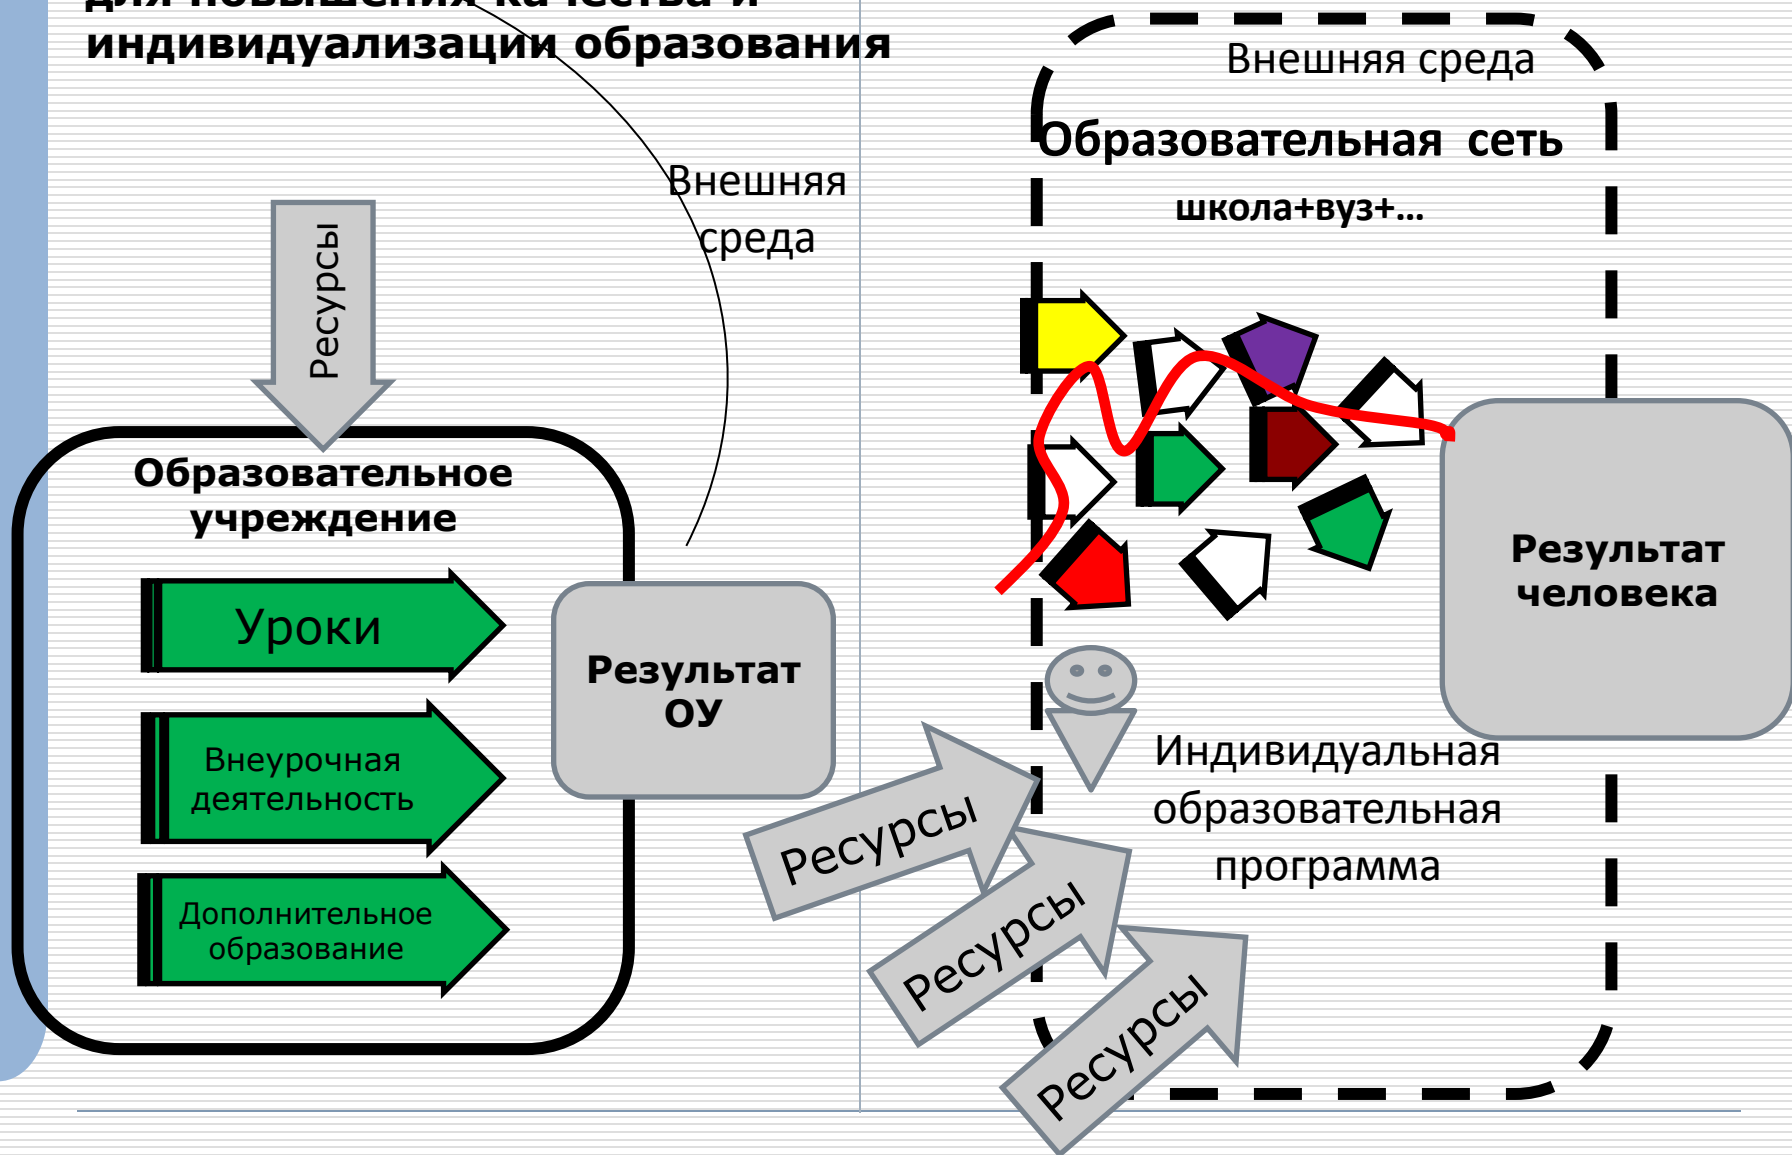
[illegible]
индивидуализации образования

Ресурсы

Внешняя среда

Образовательное учреждение

Уроки

Внеурочная деятельность

Дополнительное образование

Результат ОУ

Внешняя среда

Образовательная сеть

школа+вуз+…

Результат человека

Индивидуальная образовательная программа

Ресурсы

Ресурсы

Ресурсы